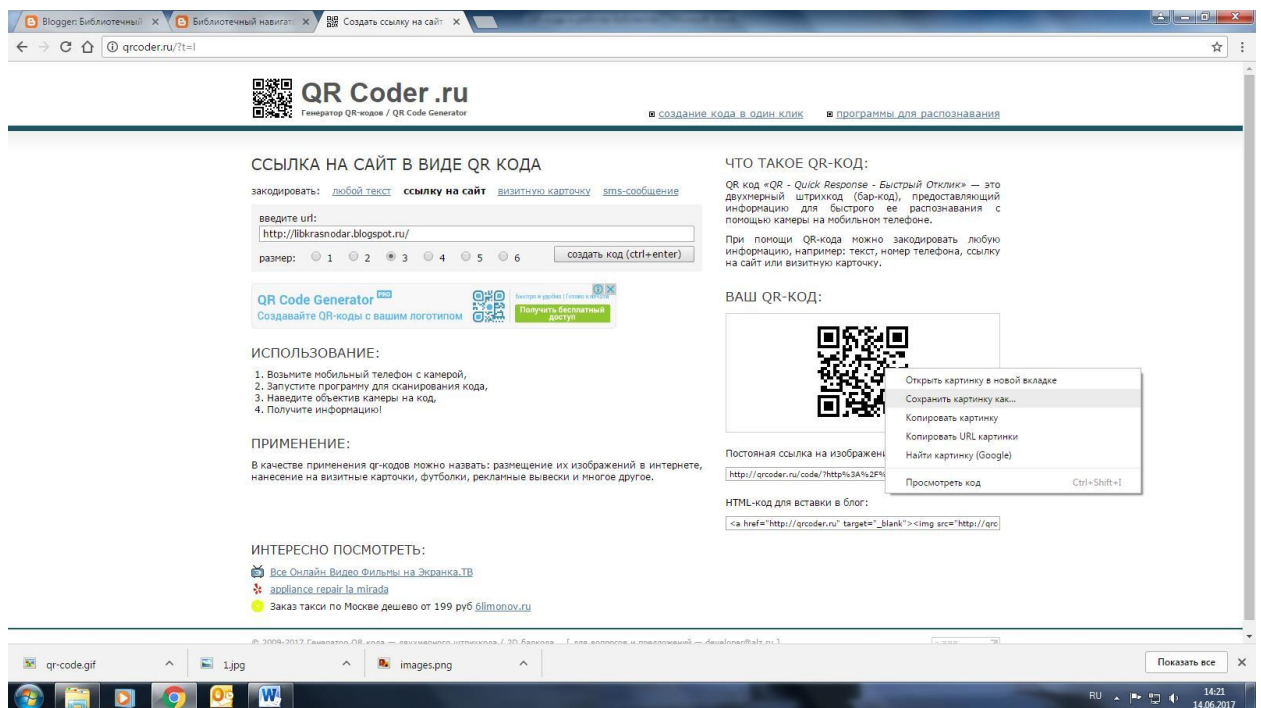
Blogger: Библиотечный ×
Библиотечный навигат ×
Создать ссылку на сайт ×

qrcoder.ru/?t=l

QR Coder .ru
Генератор QR-кодов / QR Code Generator

создание кода в один клик
программы для распознавания

ССЫЛКА НА САЙТ В ВИДЕ QR КОДА

закодировать: любой текст ссылку на сайт визитную карточку sms-сообщение

введите url:
http://libkrasnodar.blogspot.ru/
размер: 1 2 3 4 5 6
создать код (ctrl+enter)

QR Code Generator PRO
Создавайте QR-коды с вашим логотипом
Получить бесплатный доступ

ИСПОЛЬЗОВАНИЕ:

1. Возьмите мобильный телефон с камерой,
2. Запустите программу для сканирования кода,
3. Наведите объектив камеры на код,
4. Получите информацию!

ПРИМЕНЕНИЕ:

В качестве применения qr-кодов можно назвать: размещение их изображений в интернете, нанесение на визитные карточки, футболки, рекламные вывески и многое другое.

ИНТЕРЕСНО ПОСМОТРЕТЬ:

Все Онлайн Видео Фильмы на Экранка.ТВ
appliance repair la mirada
Заказ такси по Москве дешево от 199 руб 6limonov.ru

ЧТО ТАКОЕ QR-КОД:

QR код «QR - Quick Response - Быстрый Отклик» — это двухмерный штрихкод (бар-код), предоставляющий информацию для быстрого ее распознавания с помощью камеры на мобильном телефоне.

При помощи QR-кода можно закодировать любую информацию, например: текст, номер телефона, ссылку на сайт или визитную карточку.

ВАШ QR-КОД:

Открыть картинку в новой вкладке
Сохранить картинку как...
Копировать картинку
Копировать URL картинки
Найти картинку (Google)
Просмотреть код Ctrl+Shift+I

Постоянная ссылка на изображени
http://qrcoder.ru/code/?http%3A%2F%

HTML-код для вставки в блог:
<a href="http://qrcoder.ru" target="_blank"><img src="http://qrc

qr-code.gif
1.jpg
images.png
Показать все

RU 14:21 14.06.2017